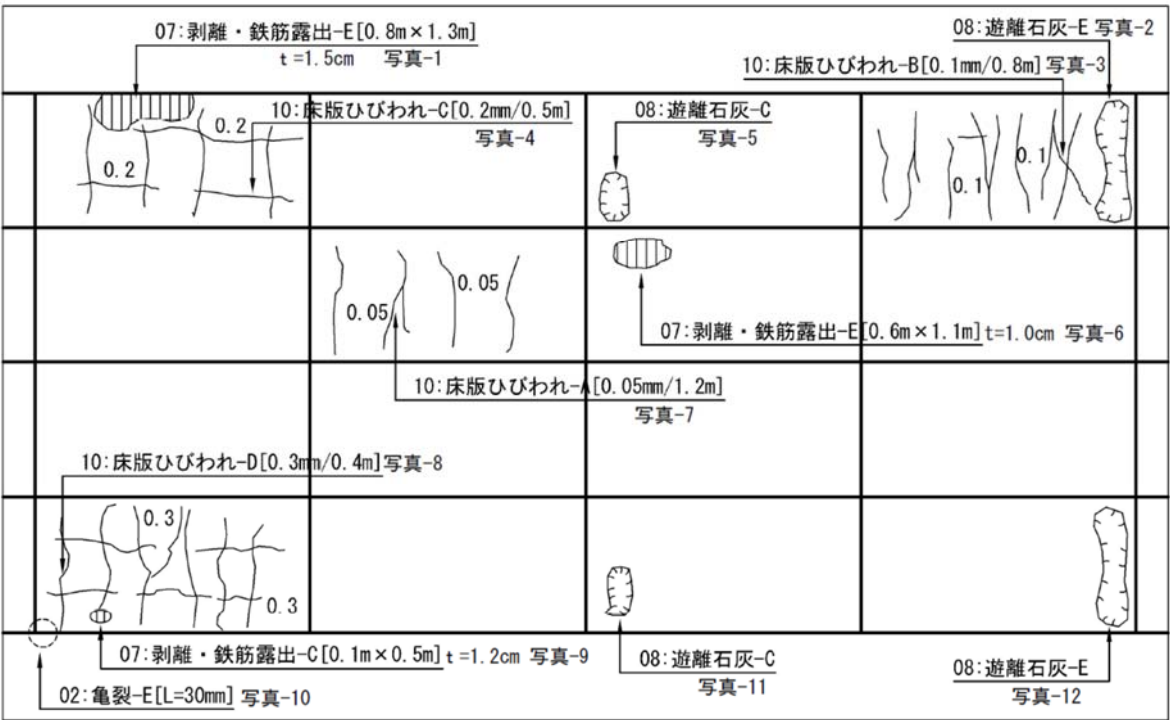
07:剥離・鉄筋露出-E[0.8m×1.3m]
t =1.5cm 写真-1

08:遊離石灰-E 写真-2

10:床版ひびわれ-B[0.1mm/0.8m]写真-3

10:床版ひびわれ-C[0.2mm/0.5m]
写真-4

08:遊離石灰-C
写真-5

0.2

0.2

0.1

0.1

0.05

0.05

07:剥離・鉄筋露出-E[0.6m×1.1m]t=1.0cm 写真-6

10:床版ひびわれ-A[0.05mm/1.2m]
写真-7

10:床版ひびわれ-D[0.3mm/0.4m]写真-8

0.3

0.3

07:剥離・鉄筋露出-C[0.1m×0.5m]t =1.2cm 写真-9

08:遊離石灰-C
写真-11

08:遊離石灰-E
写真-12

02:亀裂-E[L=30mm] 写真-10